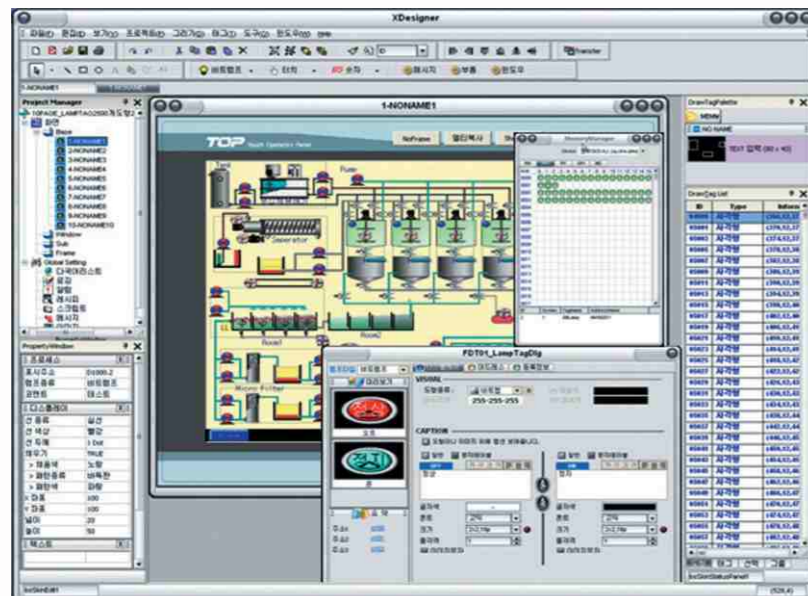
XDesigner

1-NONAME1

Project Manager

1-NONAME1
2-NONAME2
3-NONAME3
4-NONAME4
5-NONAME5
6-NONAME6
7-NONAME7
8-NONAME8
9-NONAME9
10-NONAME10
Window
Sub
Frame
Global Setting

Property Window

1-NONAME1

TOP

NoFrame

Tank
Pure
Separator
Micro Filter

DrawTagPalette
MENU
NO NAME
TEXT

DrawTag List
ID
Type

FDT01_LampTagDlg
VISUAL
255-255-255
CAPTION
OFF
ON